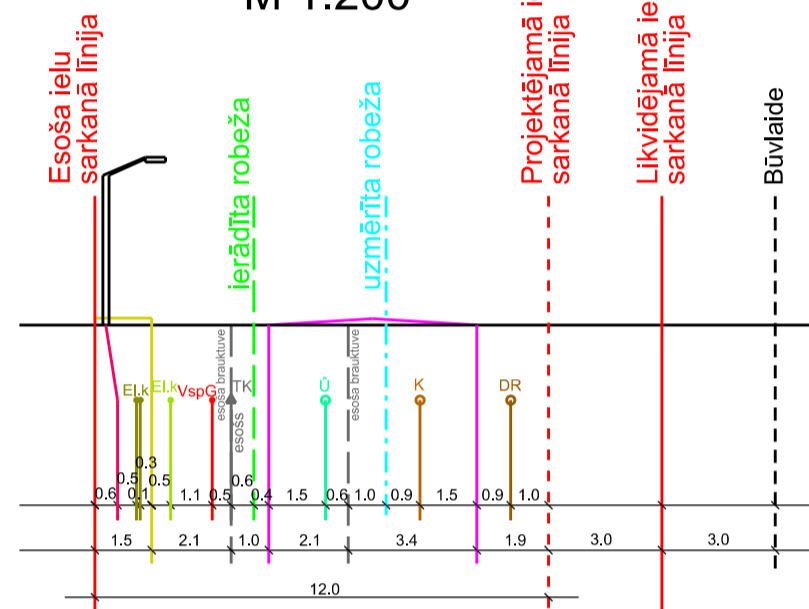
M 1:200

Esoša ielu sarkanā līnija

ierādīta robeža

uzmērīta robeža

Projektējamā ielu sarkanā līnija

Likvidējamā ielu sarkanā līnija

Būvlaide

esoša brauktuve

esoša brauktuve

El.k El.k VspG TK esošs Ū K DR

0.3
0.5 0.5 0.6
0.6 0.1 1.1 0.5 0.4 1.5 0.6 1.0 0.9 1.5 0.9 1.0

1.5 2.1 1.0 2.1 3.4 1.9 3.0 3.0

12.0